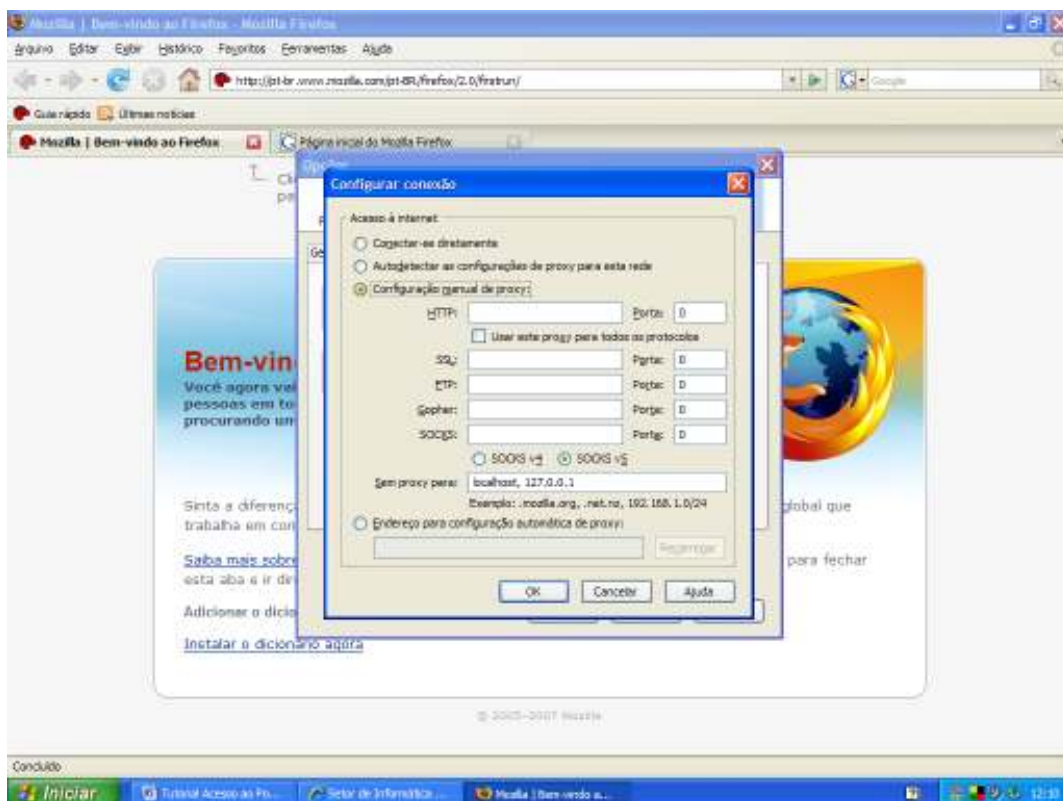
Mozilla | Bem-vindo ao Firefox - Mozilla Firefox

Arquivo Editar Exibir Histórico Favoritos Ferramentas Ajuda

http://pt-br.www.mozilla.com/pt-BR/firefox/2.0/firstrun/

Google

Guia rápido Últimas notícias

Mozilla | Bem-vindo ao Firefox

Página inicial do Mozilla Firefox

Opções

Configurar conexão

Acesso à internet

Conectar-se diretamente

Autodetectar as configurações de proxy para esta rede

Configuração manual de proxy:

HTTP: Porta: 0

Usar este proxy para todos os protocolos

SSL: Porta: 0

FTP: Porta: 0

Gopher: Porta: 0

SOCKS: Porta: 0

SOCKS v4 SOCKS v5

Sem proxy para: localhost, 127.0.0.1

Exemplo: .mozilla.org, .net.nz, 192.168.1.0/24

Endereço para configuração automática de proxy:

Recarregar

OK Cancelar Ajuda

Bem-vin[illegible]

Você agora ve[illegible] pessoas em to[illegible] procurando um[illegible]

Sinta a diferenç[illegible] global que trabalha em con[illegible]

Saiba mais sobre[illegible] para fechar esta aba e ir de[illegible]

Adicionar o dicio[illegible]

Instalar o dicionário agora

© 2005–2007 Mozilla

Concluído

Iniciar

Tutorial Acesso ao Fo...

Setor de Informática ...

Mozilla | Bem-vindo a...

12:1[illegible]